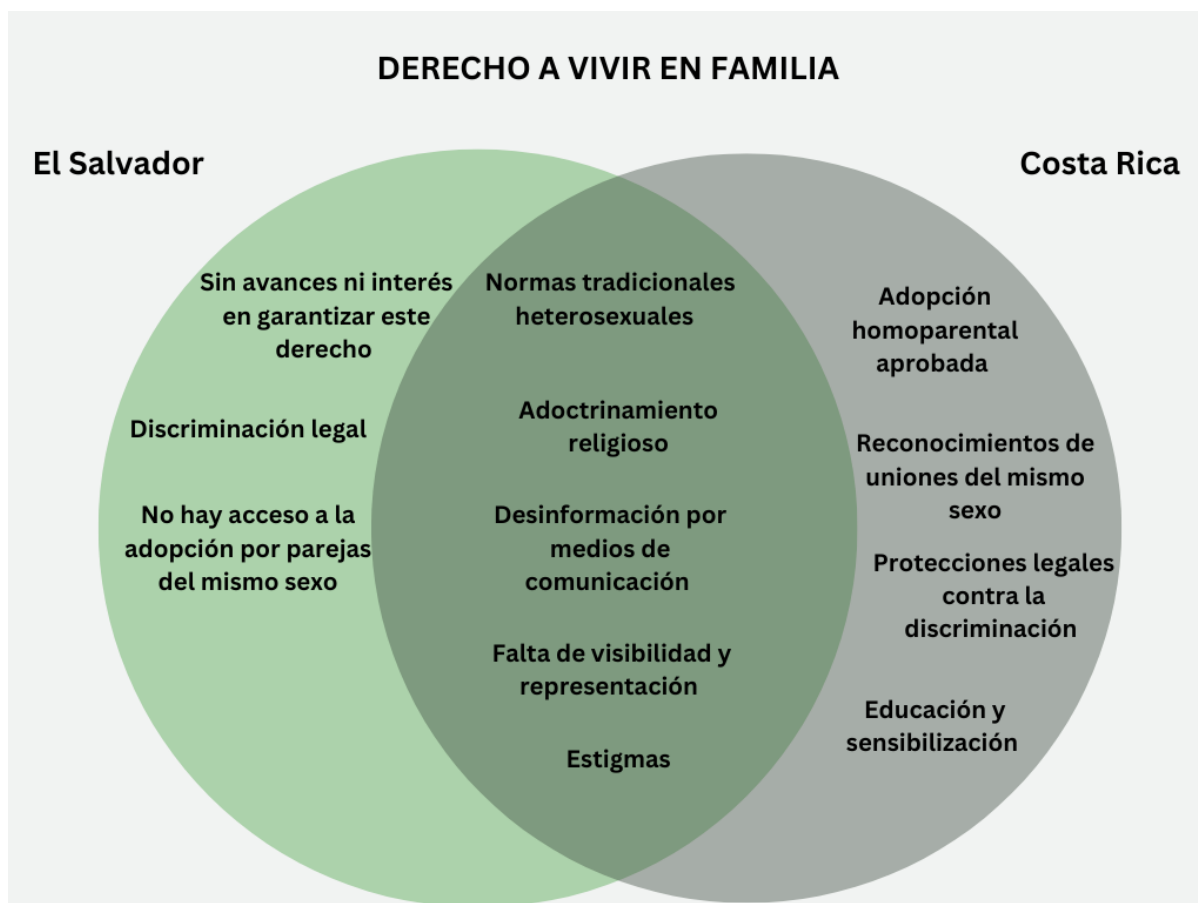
DERECHO A VIVIR EN FAMILIA

El Salvador

Costa Rica

Sin avances ni interés en garantizar este derecho

Discriminación legal

No hay acceso a la adopción por parejas del mismo sexo

Normas tradicionales heterosexuales

Adoctrinamiento religioso

Desinformación por medios de comunicación

Falta de visibilidad y representación

Estigmas

Adopción homoparental aprobada

Reconocimientos de uniones del mismo sexo

Protecciones legales contra la discriminación

Educación y sensibilización